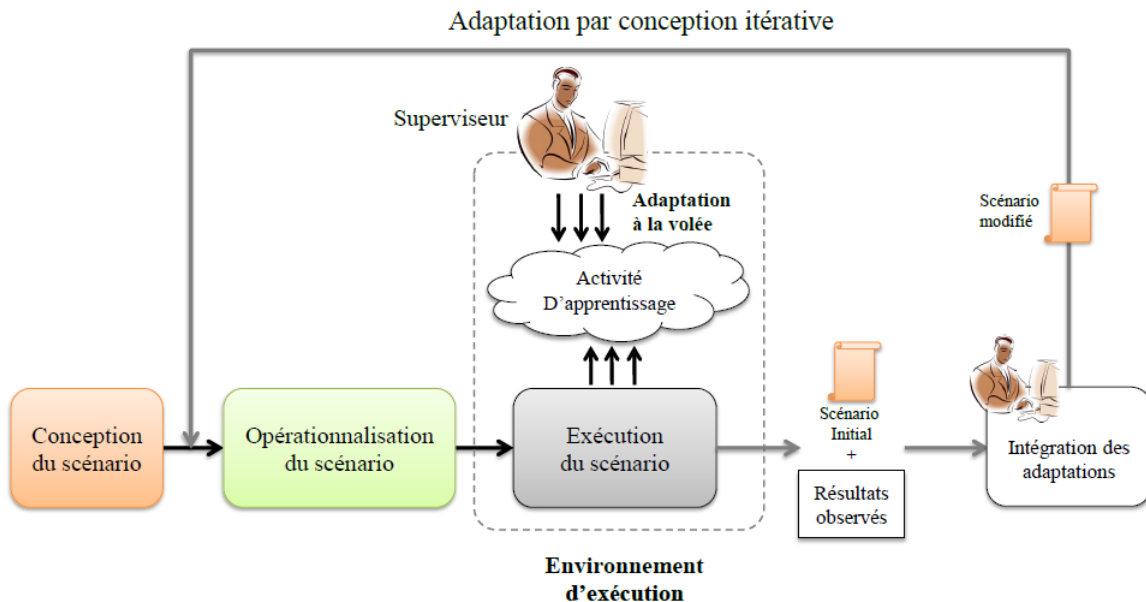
Adaptation par conception itérative

Superviseur

Adaptation à la volée

Activité D'apprentissage

Scénario modifié

Conception du scénario

Opérationnalisation du scénario

Exécution du scénario

Scénario Initial +

Résultats observés

Intégration des adaptations

Environnement d'exécution